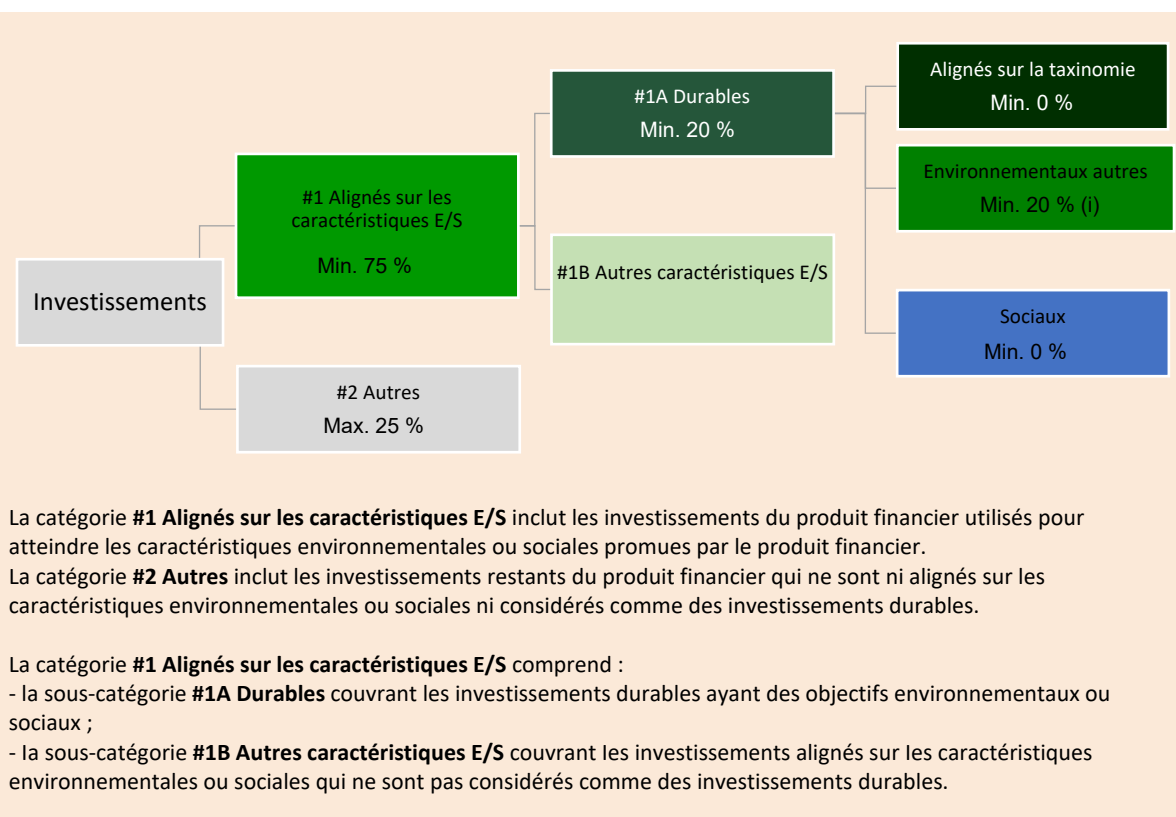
Investissements

#1 Alignés sur les caractéristiques E/S

Min. 75 %

#2 Autres
Max. 25 %

#1A Durables
Min. 20 %

#1B Autres caractéristiques E/S

Alignés sur la taxinomie
Min. 0 %

Environnementaux autres
Min. 20 % (i)

Sociaux
Min. 0 %

La catégorie **#1 Alignés sur les caractéristiques E/S** inclut les investissements du produit financier utilisés pour atteindre les caractéristiques environnementales ou sociales promues par le produit financier.
La catégorie **#2 Autres** inclut les investissements restants du produit financier qui ne sont ni alignés sur les caractéristiques environnementales ou sociales ni considérés comme des investissements durables.

La catégorie **#1 Alignés sur les caractéristiques E/S** comprend :
- la sous-catégorie **#1A Durables** couvrant les investissements durables ayant des objectifs environnementaux ou sociaux ;
- la sous-catégorie **#1B Autres caractéristiques E/S** couvrant les investissements alignés sur les caractéristiques environnementales ou sociales qui ne sont pas considérés comme des investissements durables.